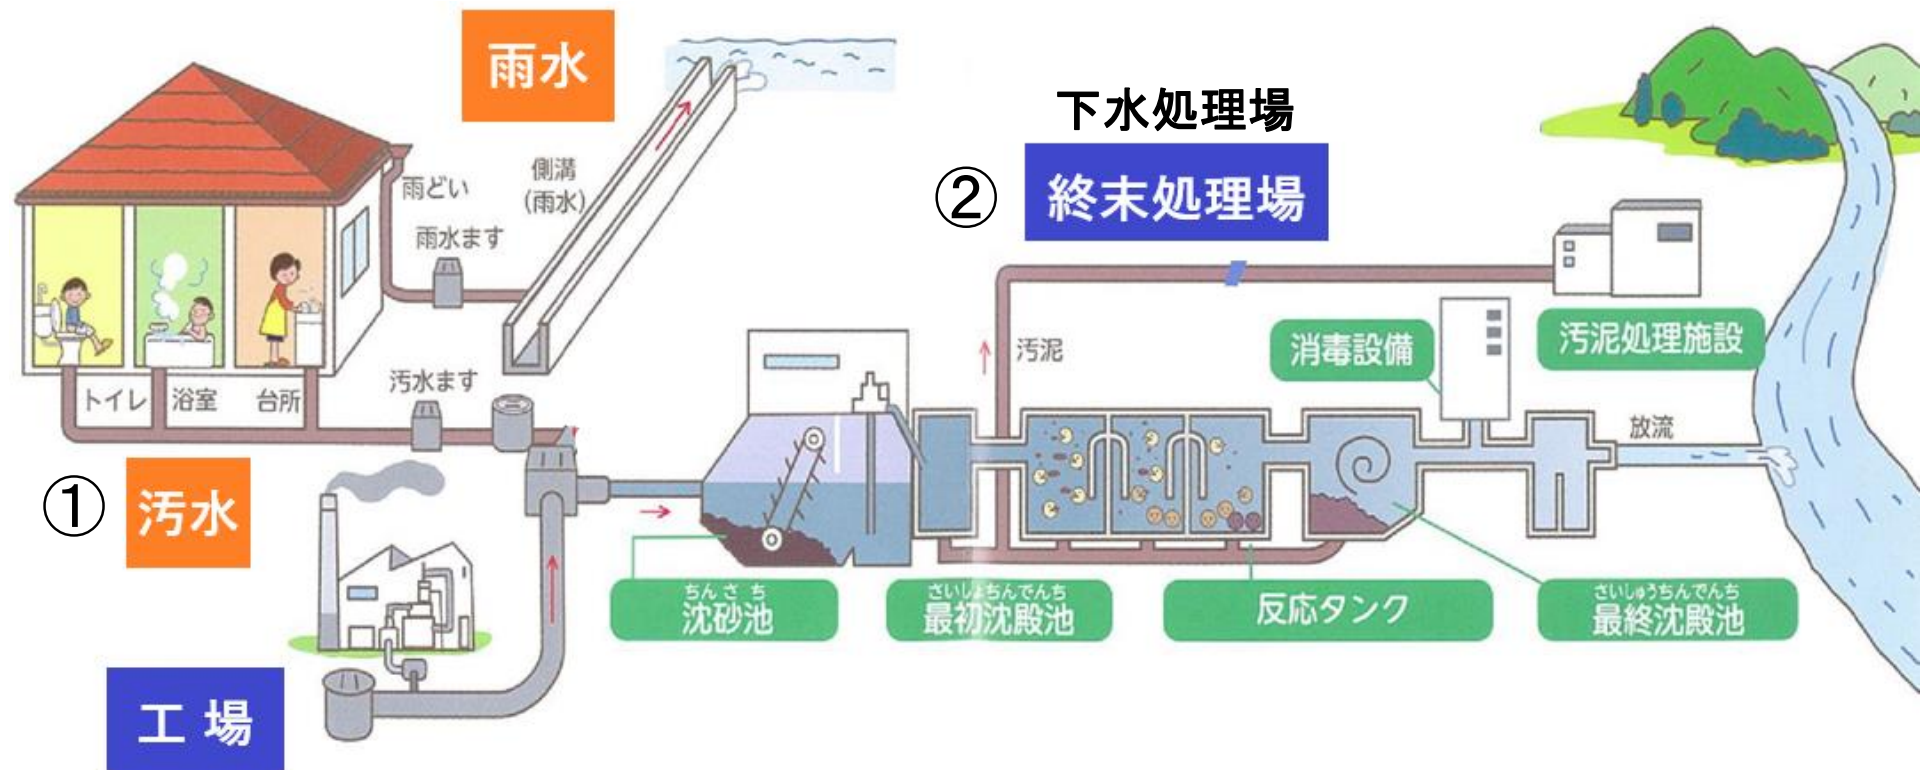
雨水

下水処理場

② 終末処理場

雨どい

側溝
(雨水)

雨水ます

汚泥

消毒設備

汚泥処理施設

汚水ます

放流

トイレ 浴室 台所

① 汚水

ちんさち
沈砂池

さいしょちんでんち
最初沈殿池

反応タンク

さいしゅうちんでんち
最終沈殿池

工 場